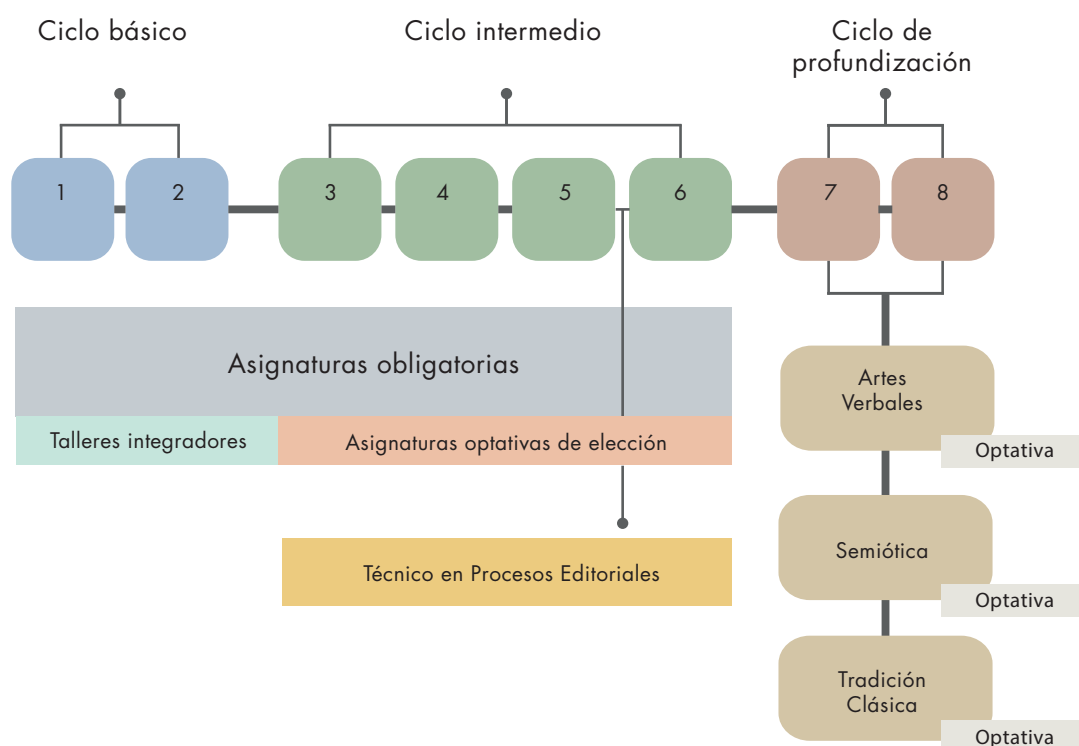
Ciclo básico

Ciclo intermedio

Ciclo de profundización

1

2

3

4

5

6

7

8

Asignaturas obligatorias

Talleres integradores

Asignaturas optativas de elección

Técnico en Procesos Editoriales

Artes Verbales

Optativa

Semiótica

Optativa

Tradición Clásica

Optativa